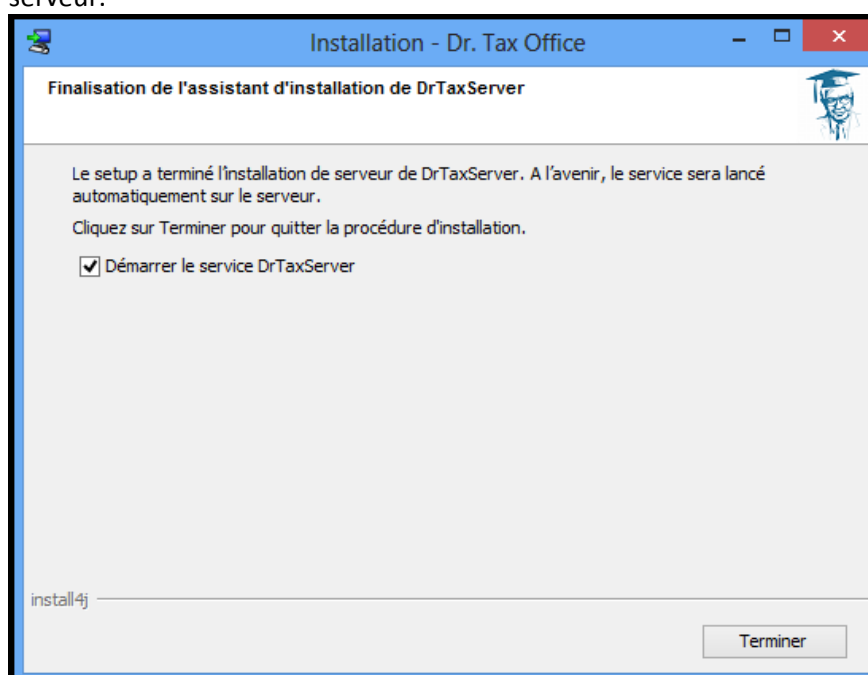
serveur.

Installation - Dr. Tax Office

Finalisation de l'assistant d'installation de DrTaxServer

Le setup a terminé l'installation de serveur de DrTaxServer. A l'avenir, le service sera lancé automatiquement sur le serveur.

Cliquez sur Terminer pour quitter la procédure d'installation.

Démarrer le service DrTaxServer

install4j

Terminer